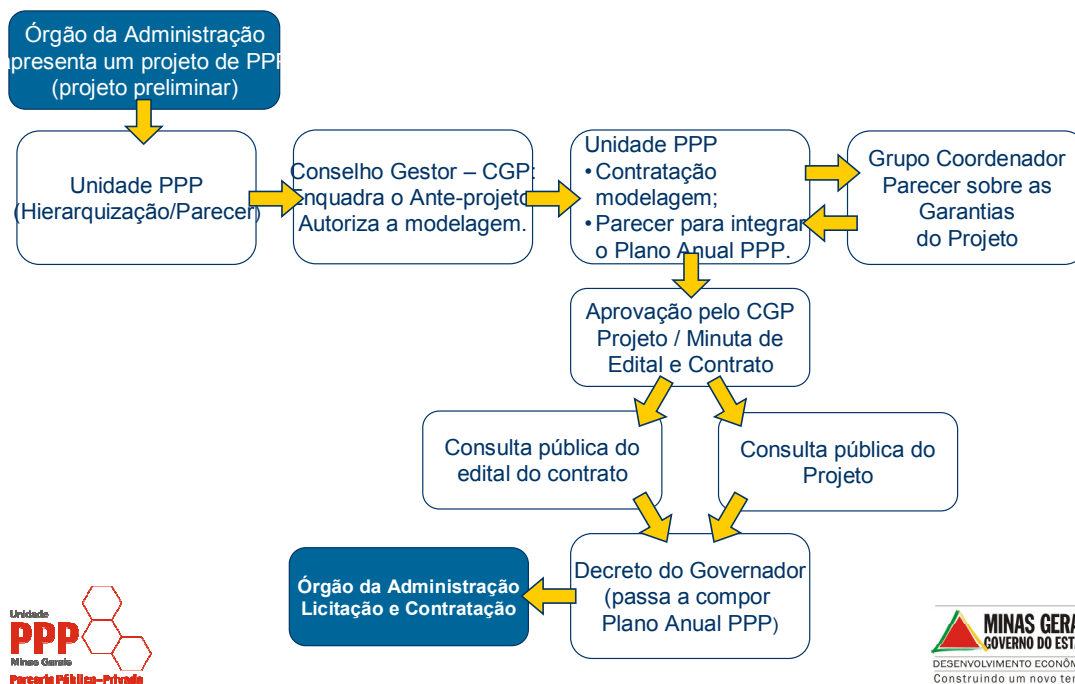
Órgão da Administração apresenta um projeto de PPP (projeto preliminar)

Unidade PPP (Hierarquização/Parecer)

Conselho Gestor – CGP: Enquadra o Ante-projeto Autoriza a modelagem.

Unidade PPP
• Contratação modelagem;
• Parecer para integrar o Plano Anual PPP.

Grupo Coordenador Parecer sobre as Garantias do Projeto

Aprovação pelo CGP Projeto / Minuta de Edital e Contrato

Consulta pública do edital do contrato

Consulta pública do Projeto

Decreto do Governador (passa a compor Plano Anual PPP)

Órgão da Administração Licitação e Contratação

Unidade PPP Minas Gerais Parceria Público-Privada

MINAS GERA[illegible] GOVERNO DO EST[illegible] DESENVOLVIMENTO ECONÔ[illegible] Construindo um novo te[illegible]